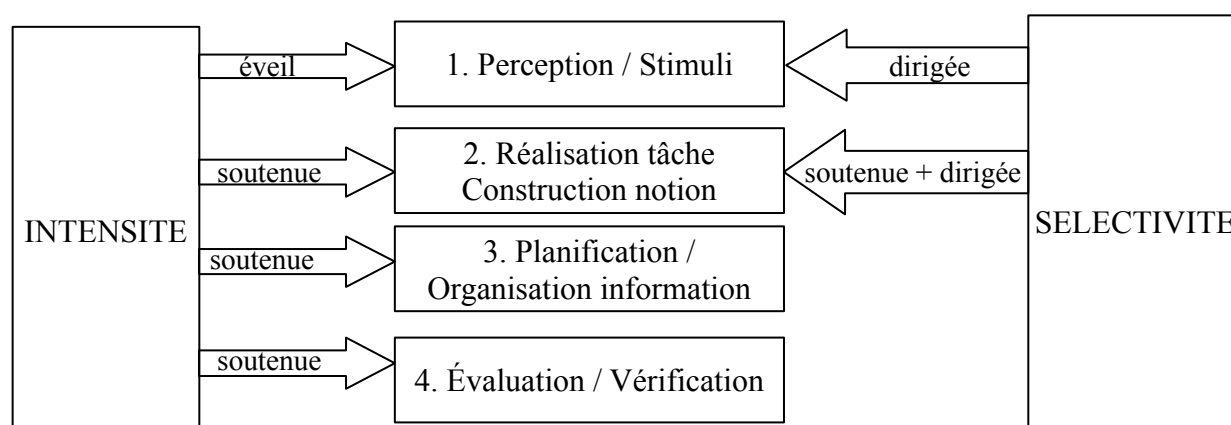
INTENSITE

éveil

1. Perception / Stimuli

dirigée

soutenue

2. Réalisation tâche Construction notion

soutenue + dirigée

soutenue

3. Planification / Organisation information

soutenue

4. Évaluation / Vérification

SELECTIVITE